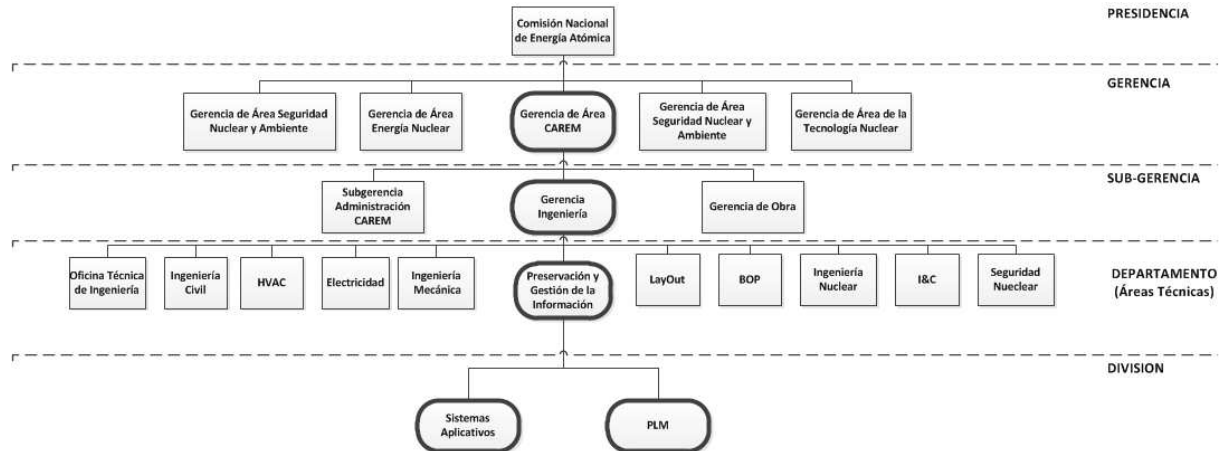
Comisión Nacional de Energía Atómica

PRESIDENCIA

GERENCIA

Gerencia de Área Seguridad Nuclear y Ambiente

Gerencia de Área Energía Nuclear

Gerencia de Área CAREM

Gerencia de Área Seguridad Nuclear y Ambiente

Gerencia de Área de la Tecnología Nuclear

SUB-GERENCIA

Subgerencia Administración CAREM

Gerencia Ingeniería

Gerencia de Obra

Oficina Técnica de Ingeniería

Ingeniería Civil

HVAC

Electricidad

Ingeniería Mecánica

Preservación y Gestión de la Información

LayOut

BOP

Ingeniería Nuclear

I&C

Seguridad Nuclear

DEPARTAMENTO (Áreas Técnicas)

DIVISION

Sistemas Aplicativos

PLM